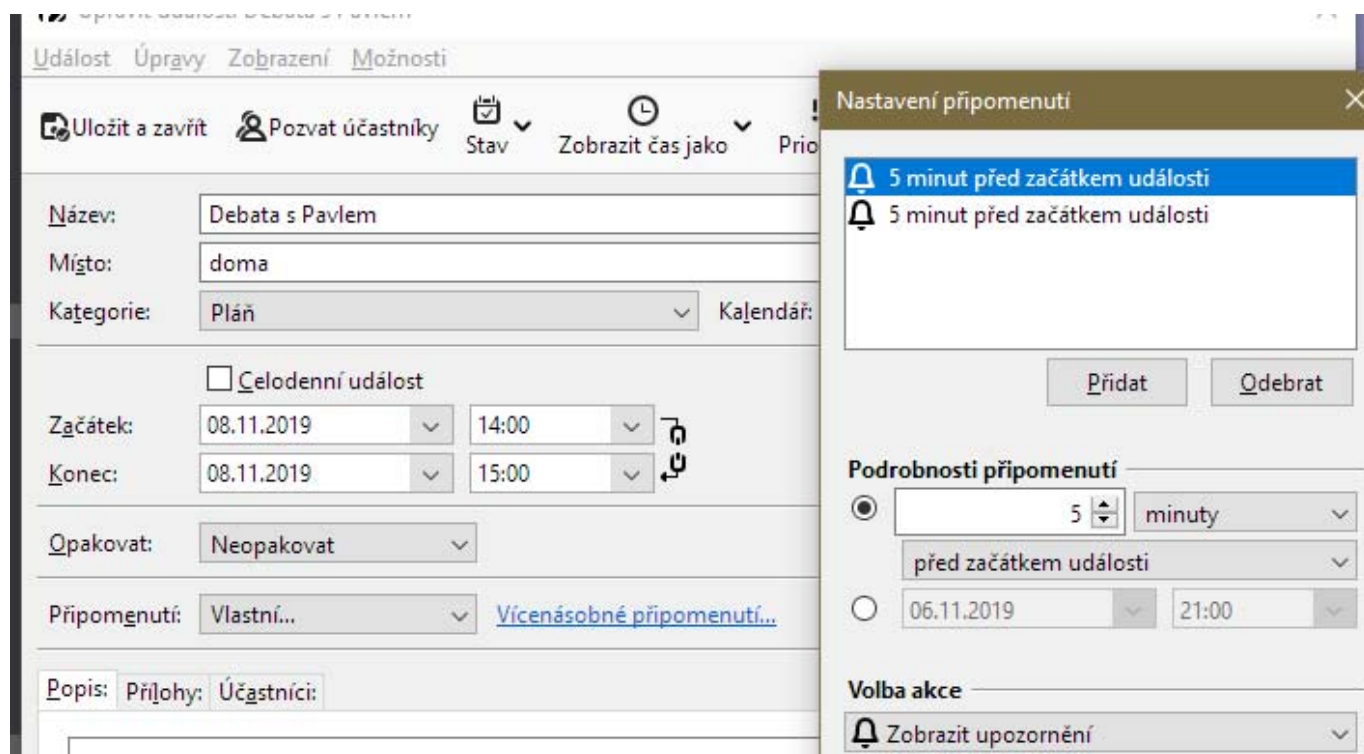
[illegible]

Událost Úpravy Zobrazení Možnosti

Uložit a zavřít Pozvat účastníky Stav Zobrazit čas jako Prio

Název: Debata s Pavlem
Místo: doma
Kategorie: Pláň Kalendář:

Celodenní událost
Začátek: 08.11.2019 14:00
Konec: 08.11.2019 15:00

Opakovat: Neopakovat

Připomenutí: Vlastní... Vícenásobné připomenutí...

Popis: Přílohy: Účastníci:

Nastavení připomenutí

5 minut před začátkem události
5 minut před začátkem události

Přidat Odebrat

Podrobnosti připomenutí
5 minuty
před začátkem události
06.11.2019 21:00

Volba akce
Zobrazit upozornění